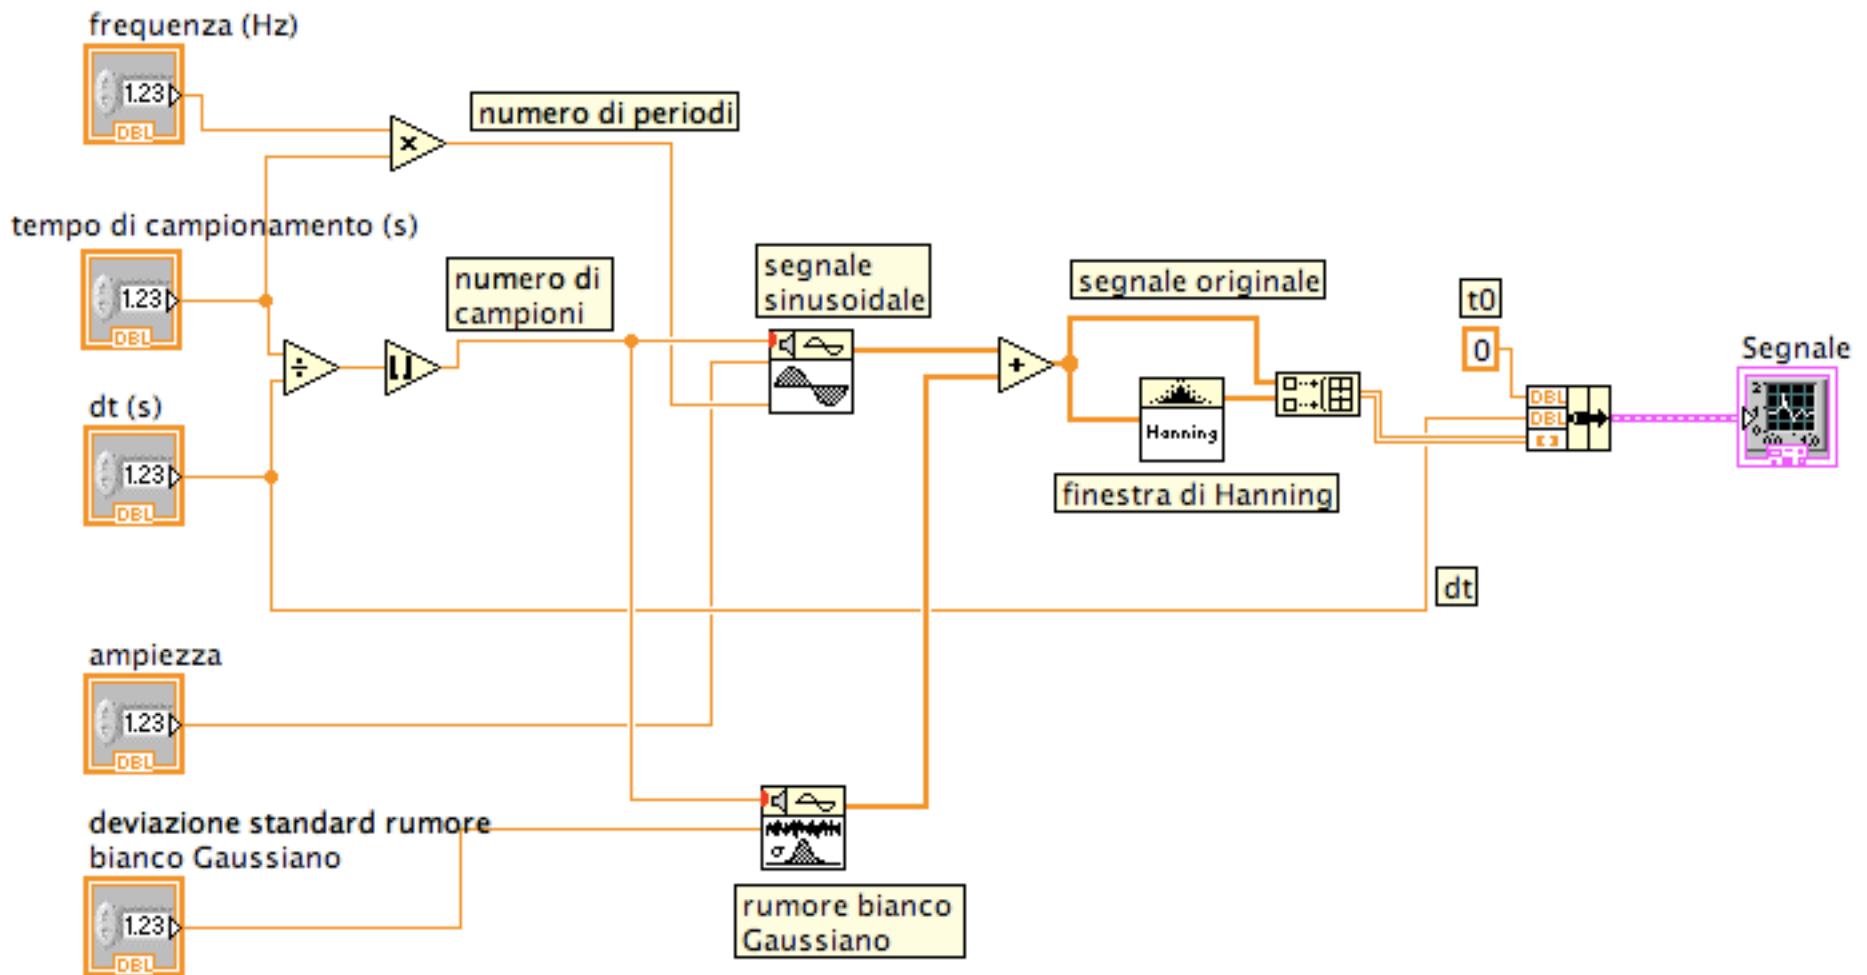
frequenza (Hz)
1.23
DBL

numero di periodi

tempo di campionamento (s)
1.23
DBL

numero di campioni

segnale sinusoidale

segnale originale

t0
0

Segnale

dt (s)
1.23
DBL

Hanning

finestra di Hanning

DBL
DBL

dt

ampiezza
1.23
DBL

deviazione standard rumore bianco Gaussiano
1.23
DBL

rumore bianco Gaussiano